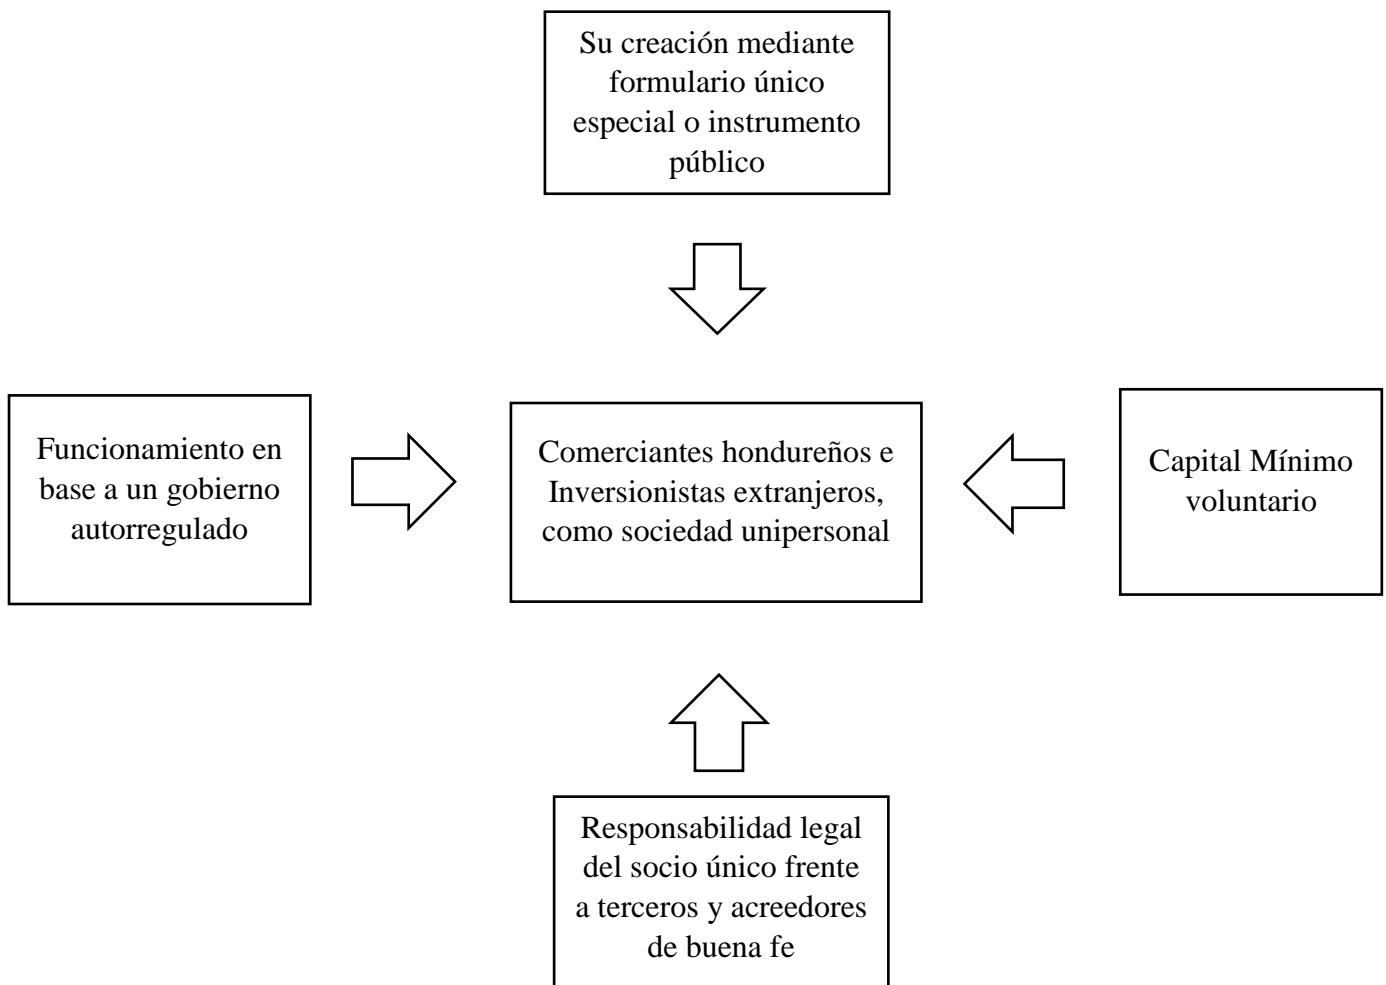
Su creación mediante formulario único especial o instrumento público

Funcionamiento en base a un gobierno autorregulado

Comerciantes hondureños e Inversionistas extranjeros, como sociedad unipersonal

Capital Mínimo voluntario

Responsabilidad legal del socio único frente a terceros y acreedores de buena fe